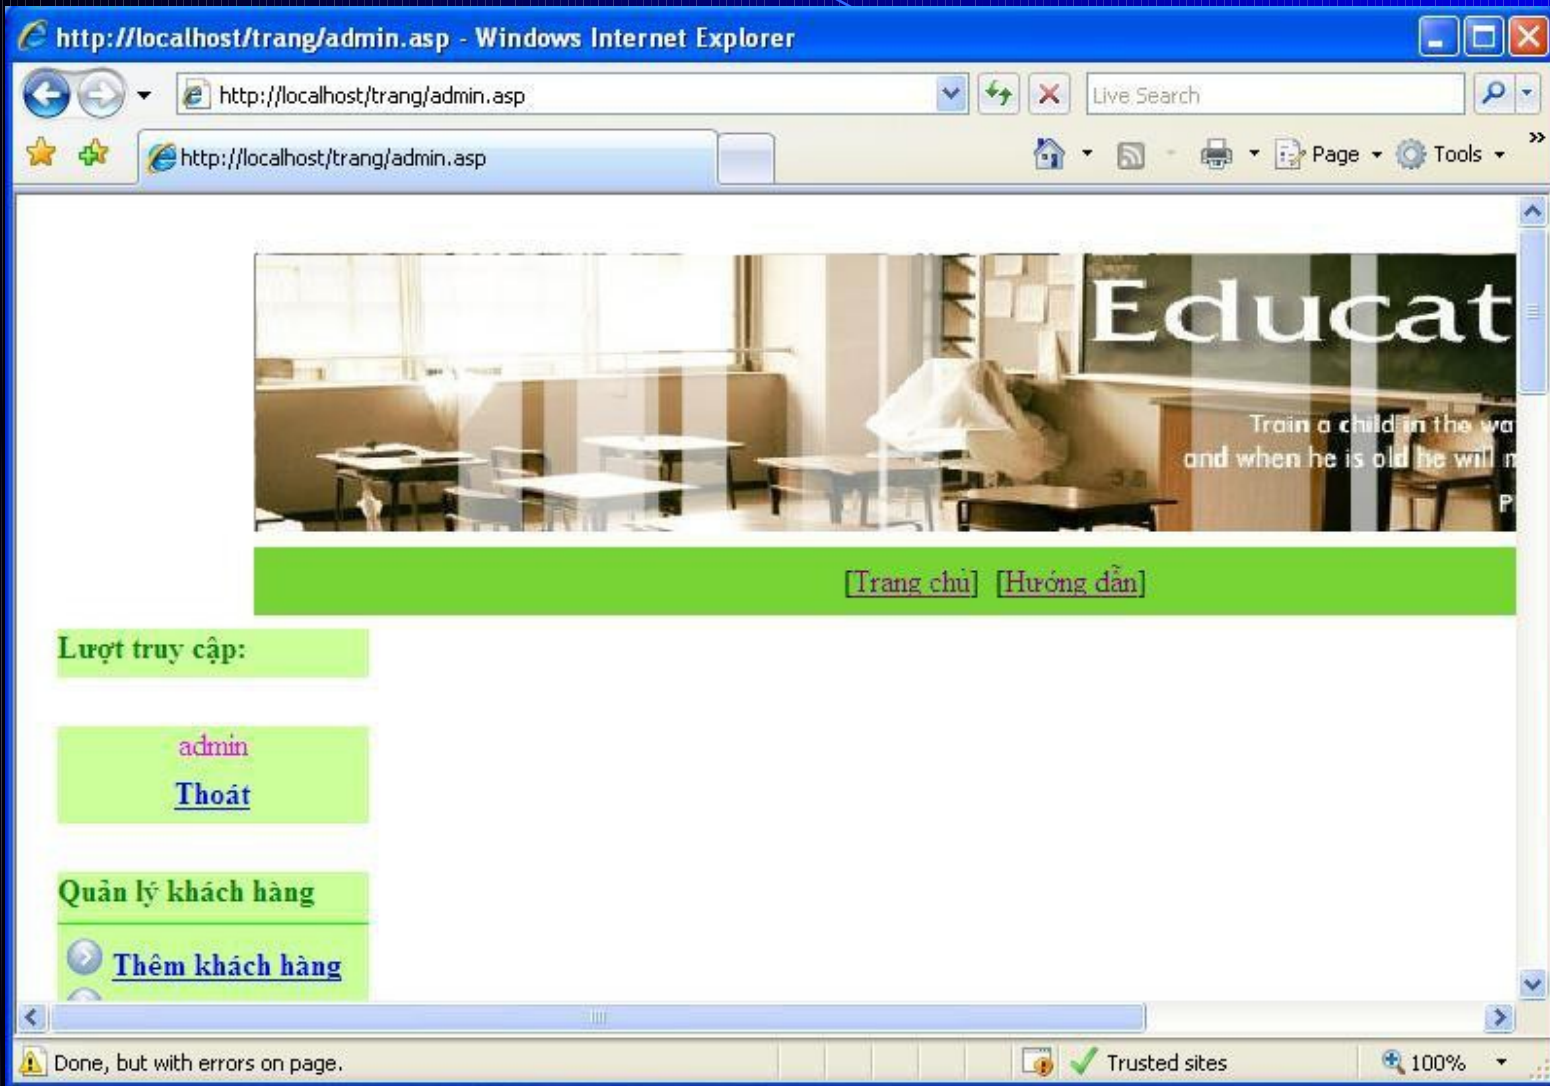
http://localhost/trang/admin.asp - Windows Internet Explorer

http://localhost/trang/admin.asp

Live Search

http://localhost/trang/admin.asp

Page Tools

Educat

Train a child in the wa
and when he is old he will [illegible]
P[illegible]

[Trang chủ] [Hướng dẫn]

Lượt truy cập:

admin
Thoát

Quản lý khách hàng

Thêm khách hàng

Done, but with errors on page.

Trusted sites

100%